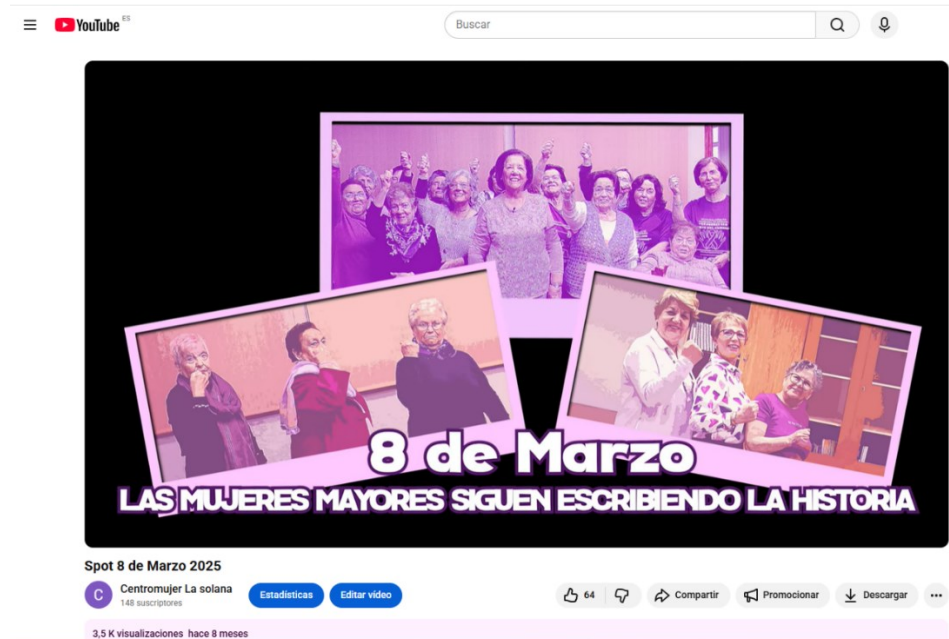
YouTube ES

Buscar

8 de Marzo
LAS MUJERES MAYORES SIGUEN ESCRIBIENDO LA HISTORIA

Spot 8 de Marzo 2025

C
Centromujer La solana
148 suscriptores

Estadísticas
Editar vídeo

64
Compartir
Promocionar
Descargar
...

3,5 K visualizaciones hace 8 meses